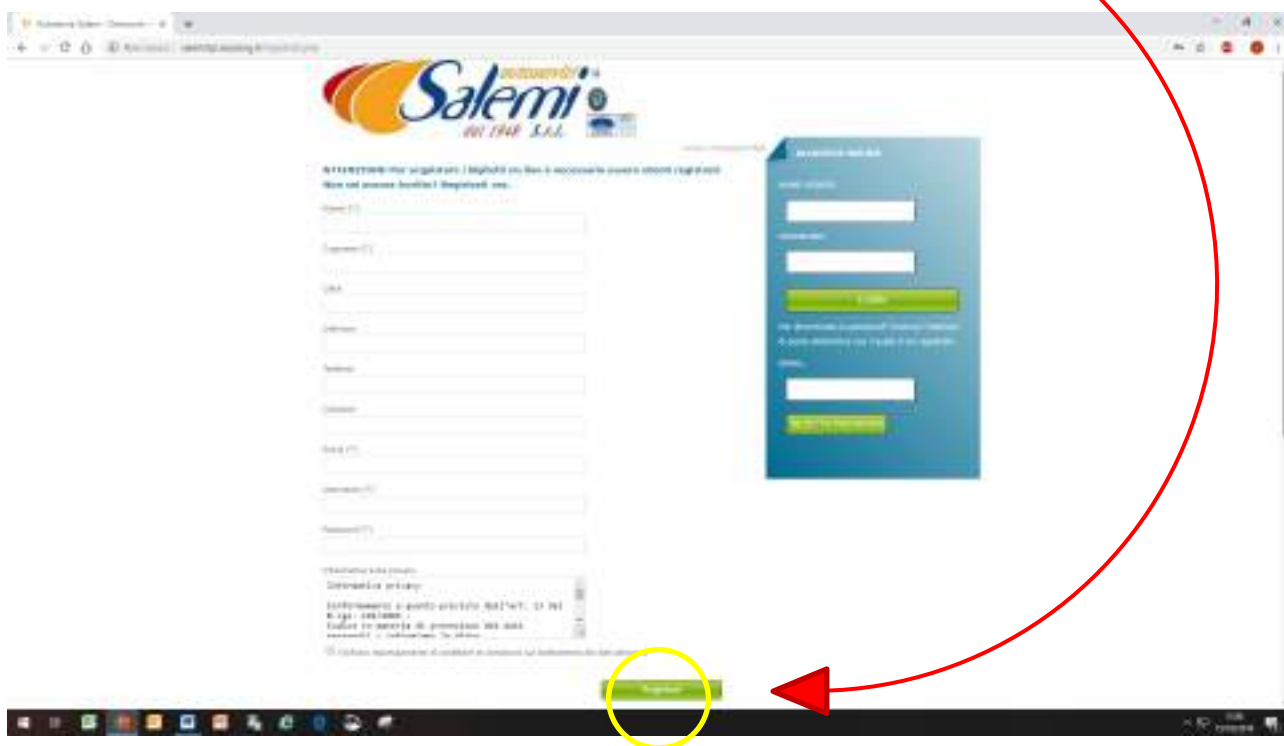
autolinee
Salemi
dal 1948 S.r.l.

ATTENZIONE: Per acquistare i biglietti on line è necessario essere utenti registrati
Non sei ancora iscritto? Registrati ora.

Nome (*)

Cognome (*)

Città

Indirizzo

Telefono

Cellulare

Email (*)

Username (*)

Password (*)

Informativa sulla privacy

Informativa privacy

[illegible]

Registrati

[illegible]

Username

Password

Entra

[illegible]

Email

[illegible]